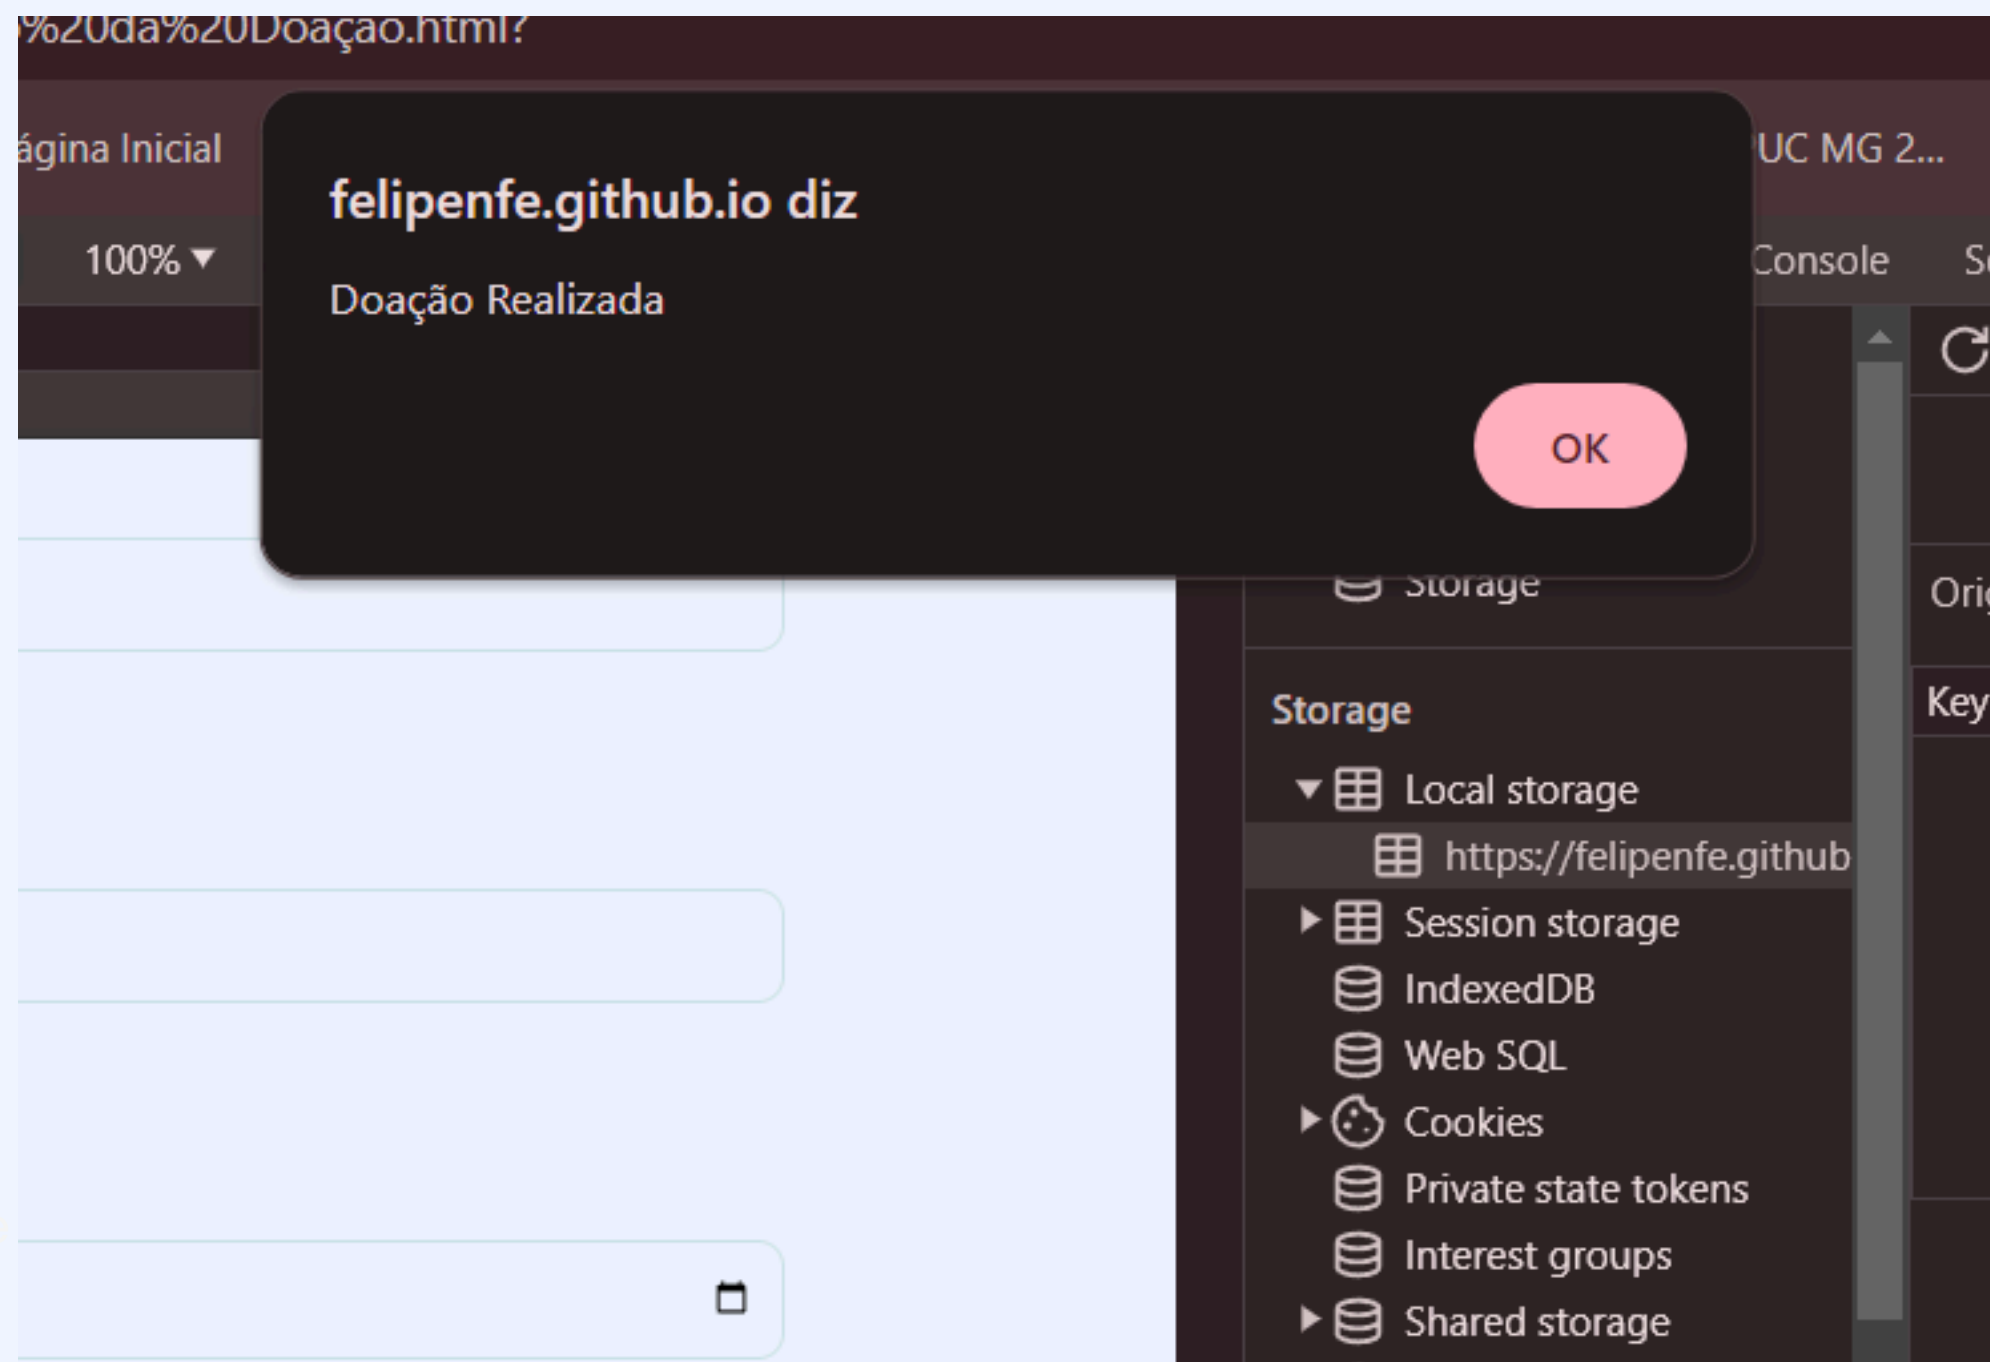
%20da%20Doação.html?

ágina Inicial

UC MG 2...

100% ▾

Console

Sı

felipenfe.github.io diz

Doação Realizada

OK

Storage

Ori

Key

Storage

Local storage

https://felipenfe.github

Session storage

IndexedDB

Web SQL

Cookies

Private state tokens

Interest groups

Shared storage